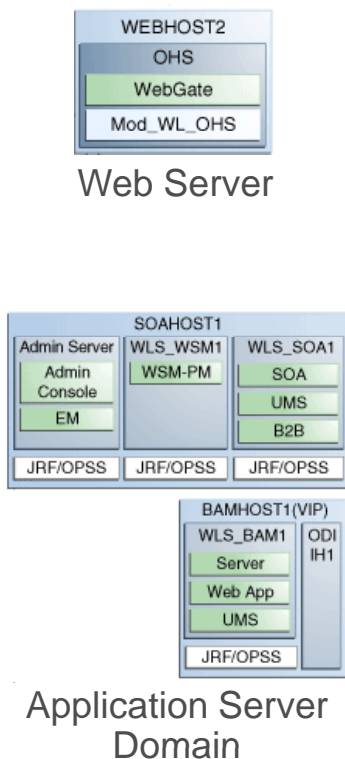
WEBHOST2
OHS
WebGate
Mod_WL_OHS
Web Server

SOAHOST1
Admin Server
Admin Console
EM
JRF/OPSS
WLS_WSM1
WSM-PM
JRF/OPSS
WLS_SOA1
SOA
UMS
B2B
JRF/OPSS

BAMHOST1(VIP)
WLS_BAM1
Server
Web App
UMS
JRF/OPSS
ODI IH1

Application Server Domain